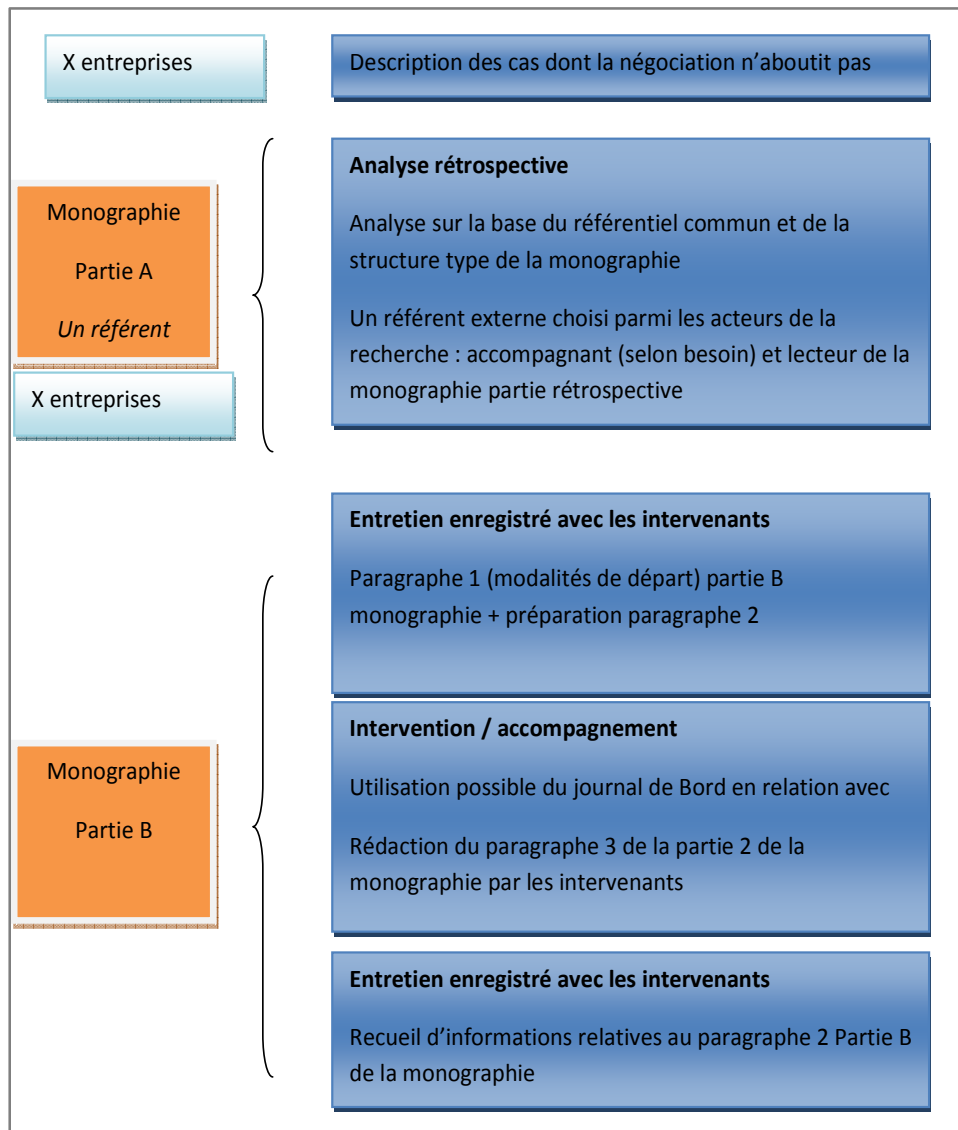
X entreprises

Description des cas dont la négociation n'aboutit pas

Monographie

Partie A

*Un référent*

X entreprises

**Analyse rétrospective**

Analyse sur la base du référentiel commun et de la structure type de la monographie

Un référent externe choisi parmi les acteurs de la recherche : accompagnant (selon besoin) et lecteur de la monographie partie rétrospective

**Entretien enregistré avec les intervenants**

Paragraphe 1 (modalités de départ) partie B monographie + préparation paragraphe 2

Monographie

Partie B

**Intervention / accompagnement**

Utilisation possible du journal de Bord en relation avec

Rédaction du paragraphe 3 de la partie 2 de la monographie par les intervenants

**Entretien enregistré avec les intervenants**

Recueil d'informations relatives au paragraphe 2 Partie B de la monographie